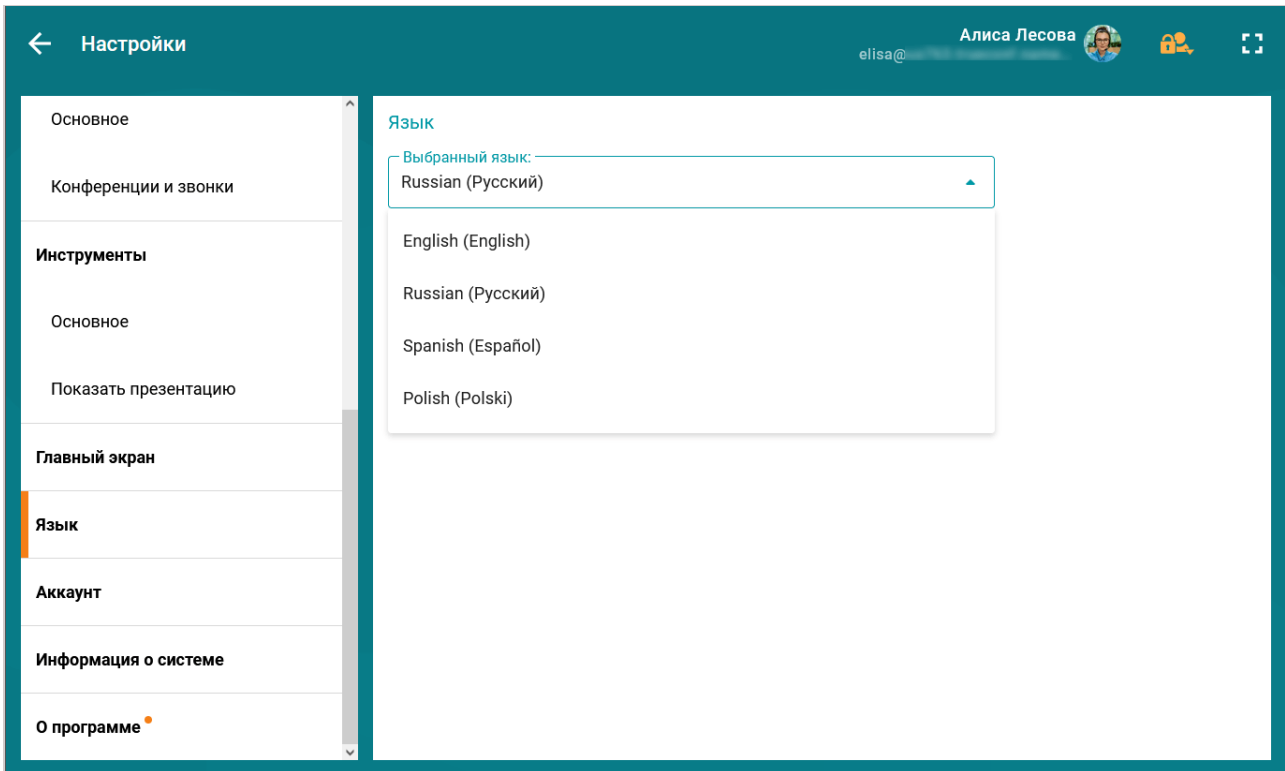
Настройки

Алиса Лесова
elisa@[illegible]

Основное

Конференции и звонки

Инструменты

Основное

Показать презентацию

Главный экран

Язык

Аккаунт

Информация о системе

О программе

Язык

Выбранный язык:
Russian (Русский)

English (English)

Russian (Русский)

Spanish (Español)

Polish (Polski)